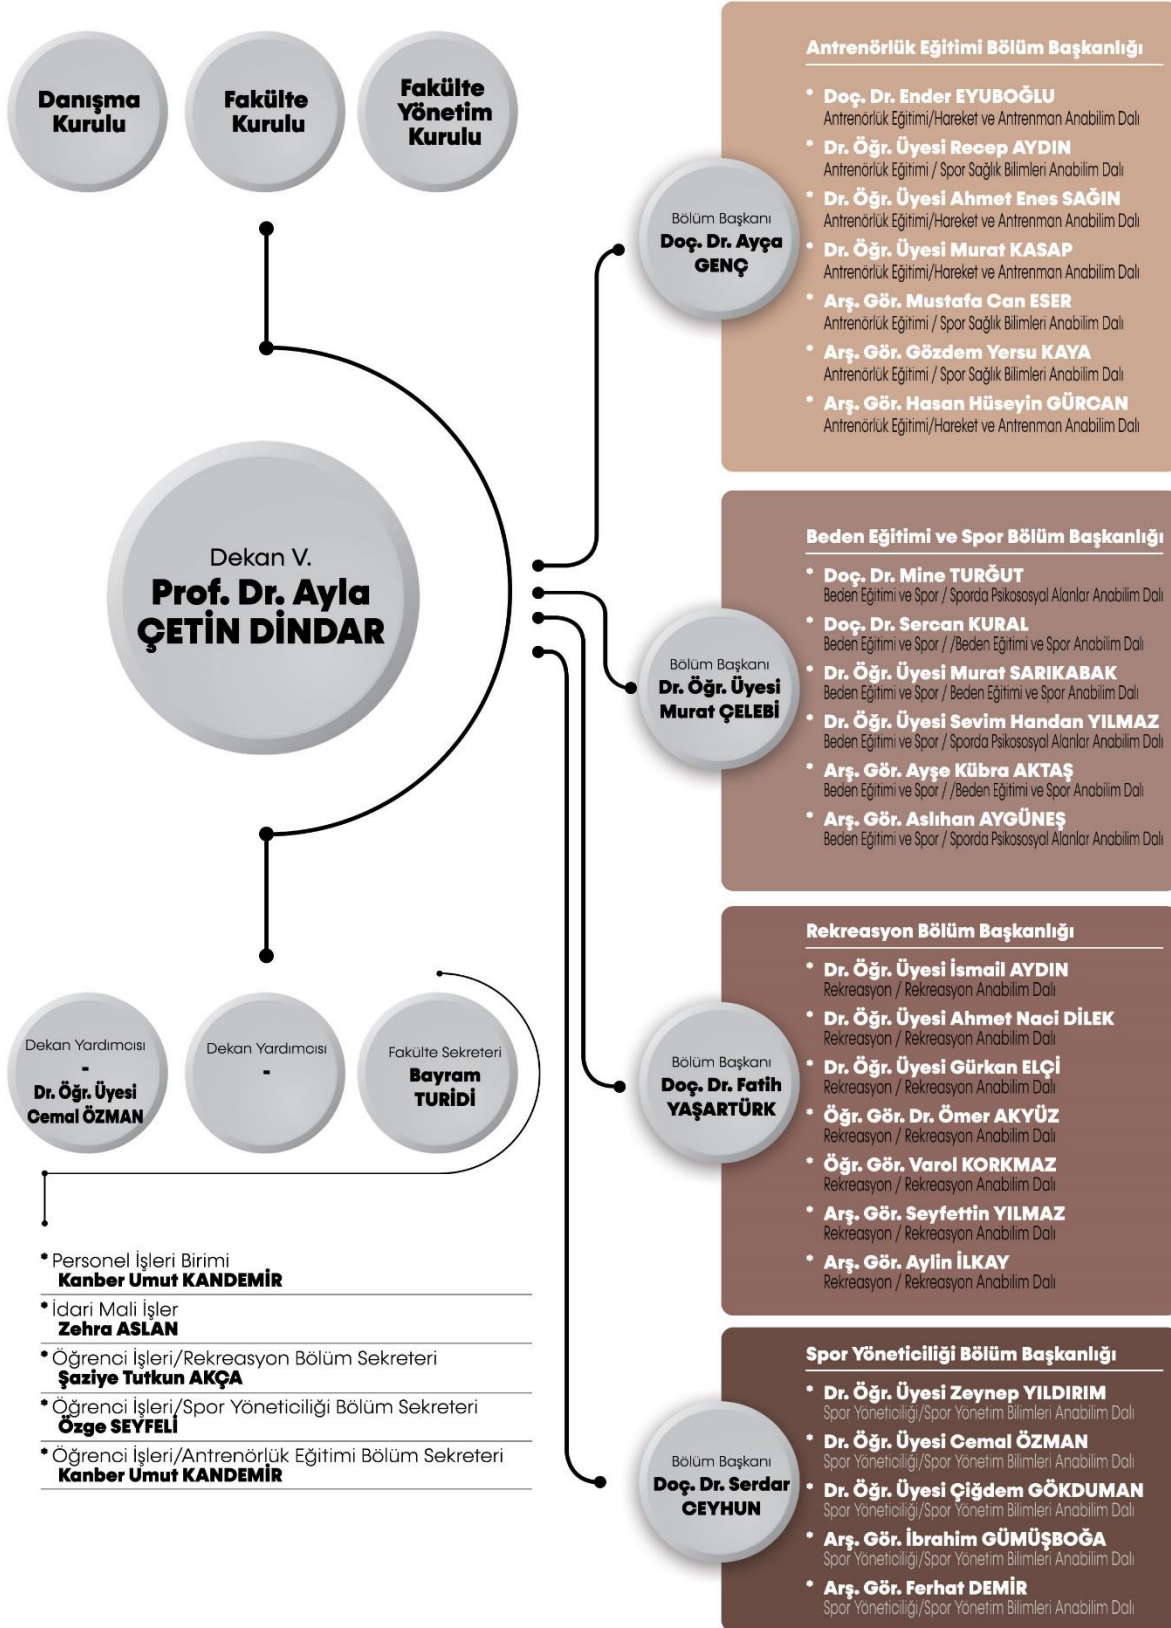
Danışma Kurulu

Fakülte Kurulu

Fakülte Yönetim Kurulu

Dekan V.
Prof. Dr. Ayla ÇETİN DİNDAR

Dekan Yardımcısı
-
Dr. Öğr. Üyesi Cemal ÖZMAN

Dekan Yardımcısı
-

Fakülte Sekreteri
Bayram TURİDİ

• Personel İşleri Birimi
Kanber Umut KANDEMİR
• İdari Mali İşler
Zehra ASLAN
• Öğrenci İşleri/Rekreasyon Bölüm Sekreteri
Şaziye Tutkun AKÇA
• Öğrenci İşleri/Spor Yöneticiliği Bölüm Sekreteri
Özge SEYFELİ
• Öğrenci İşleri/Antrenörlük Eğitimi Bölüm Sekreteri
Kanber Umut KANDEMİR

Bölüm Başkanı
Doç. Dr. Ayça GENÇ

Antrenörlük Eğitimi Bölüm Başkanlığı
• Doç. Dr. Ender EYUBOĞLU
Antrenörlük Eğitimi/Hareket ve Antrenman Anabilim Dalı
• Dr. Öğr. Üyesi Recep AYDIN
Antrenörlük Eğitimi / Spor Sağlık Bilimleri Anabilim Dalı
• Dr. Öğr. Üyesi Ahmet Enes SAĞIN
Antrenörlük Eğitimi/Hareket ve Antrenman Anabilim Dalı
• Dr. Öğr. Üyesi Murat KASAP
Antrenörlük Eğitimi/Hareket ve Antrenman Anabilim Dalı
• Arş. Gör. Mustafa Can ESER
Antrenörlük Eğitimi / Spor Sağlık Bilimleri Anabilim Dalı
• Arş. Gör. Gözdem Yersu KAYA
Antrenörlük Eğitimi / Spor Sağlık Bilimleri Anabilim Dalı
• Arş. Gör. Hasan Hüseyin GÜRCAN
Antrenörlük Eğitimi/Hareket ve Antrenman Anabilim Dalı

Bölüm Başkanı
Dr. Öğr. Üyesi Murat ÇELEBİ

Beden Eğitimi ve Spor Bölüm Başkanlığı
• Doç. Dr. Mine TURĞUT
Beden Eğitimi ve Spor / Sporda Psikososyal Alanlar Anabilim Dalı
• Doç. Dr. Sercan KURAL
Beden Eğitimi ve Spor / /Beden Eğitimi ve Spor Anabilim Dalı
• Dr. Öğr. Üyesi Murat SARIKABAK
Beden Eğitimi ve Spor / Beden Eğitimi ve Spor Anabilim Dalı
• Dr. Öğr. Üyesi Sevim Handan YILMAZ
Beden Eğitimi ve Spor / Sporda Psikososyal Alanlar Anabilim Dalı
• Arş. Gör. Ayşe Kübra AKTAŞ
Beden Eğitimi ve Spor / /Beden Eğitimi ve Spor Anabilim Dalı
• Arş. Gör. Aslıhan AYGÜNEŞ
Beden Eğitimi ve Spor / Sporda Psikososyal Alanlar Anabilim Dalı

Bölüm Başkanı
Doç. Dr. Fatih YAŞARTÜRK

Rekreasyon Bölüm Başkanlığı
• Dr. Öğr. Üyesi İsmail AYDIN
Rekreasyon / Rekreasyon Anabilim Dalı
• Dr. Öğr. Üyesi Ahmet Naci DİLEK
Rekreasyon / Rekreasyon Anabilim Dalı
• Dr. Öğr. Üyesi Gürkan ELÇİ
Rekreasyon / Rekreasyon Anabilim Dalı
• Öğr. Gör. Dr. Ömer AKYÜZ
Rekreasyon / Rekreasyon Anabilim Dalı
• Öğr. Gör. Varol KORKMAZ
Rekreasyon / Rekreasyon Anabilim Dalı
• Arş. Gör. Seyfettin YILMAZ
Rekreasyon / Rekreasyon Anabilim Dalı
• Arş. Gör. Aylin İLKAY
Rekreasyon / Rekreasyon Anabilim Dalı

Bölüm Başkanı
Doç. Dr. Serdar CEYHUN

Spor Yöneticiliği Bölüm Başkanlığı
• Dr. Öğr. Üyesi Zeynep YILDIRIM
Spor Yöneticiliği/Spor Yönetim Bilimleri Anabilim Dalı
• Dr. Öğr. Üyesi Cemal ÖZMAN
Spor Yöneticiliği/Spor Yönetim Bilimleri Anabilim Dalı
• Dr. Öğr. Üyesi Çiğdem GÖKDUMAN
Spor Yöneticiliği/Spor Yönetim Bilimleri Anabilim Dalı
• Arş. Gör. İbrahim GÜMÜŞBOĞA
Spor Yöneticiliği/Spor Yönetim Bilimleri Anabilim Dalı
• Arş. Gör. Ferhat DEMİR
Spor Yöneticiliği/Spor Yönetim Bilimleri Anabilim Dalı